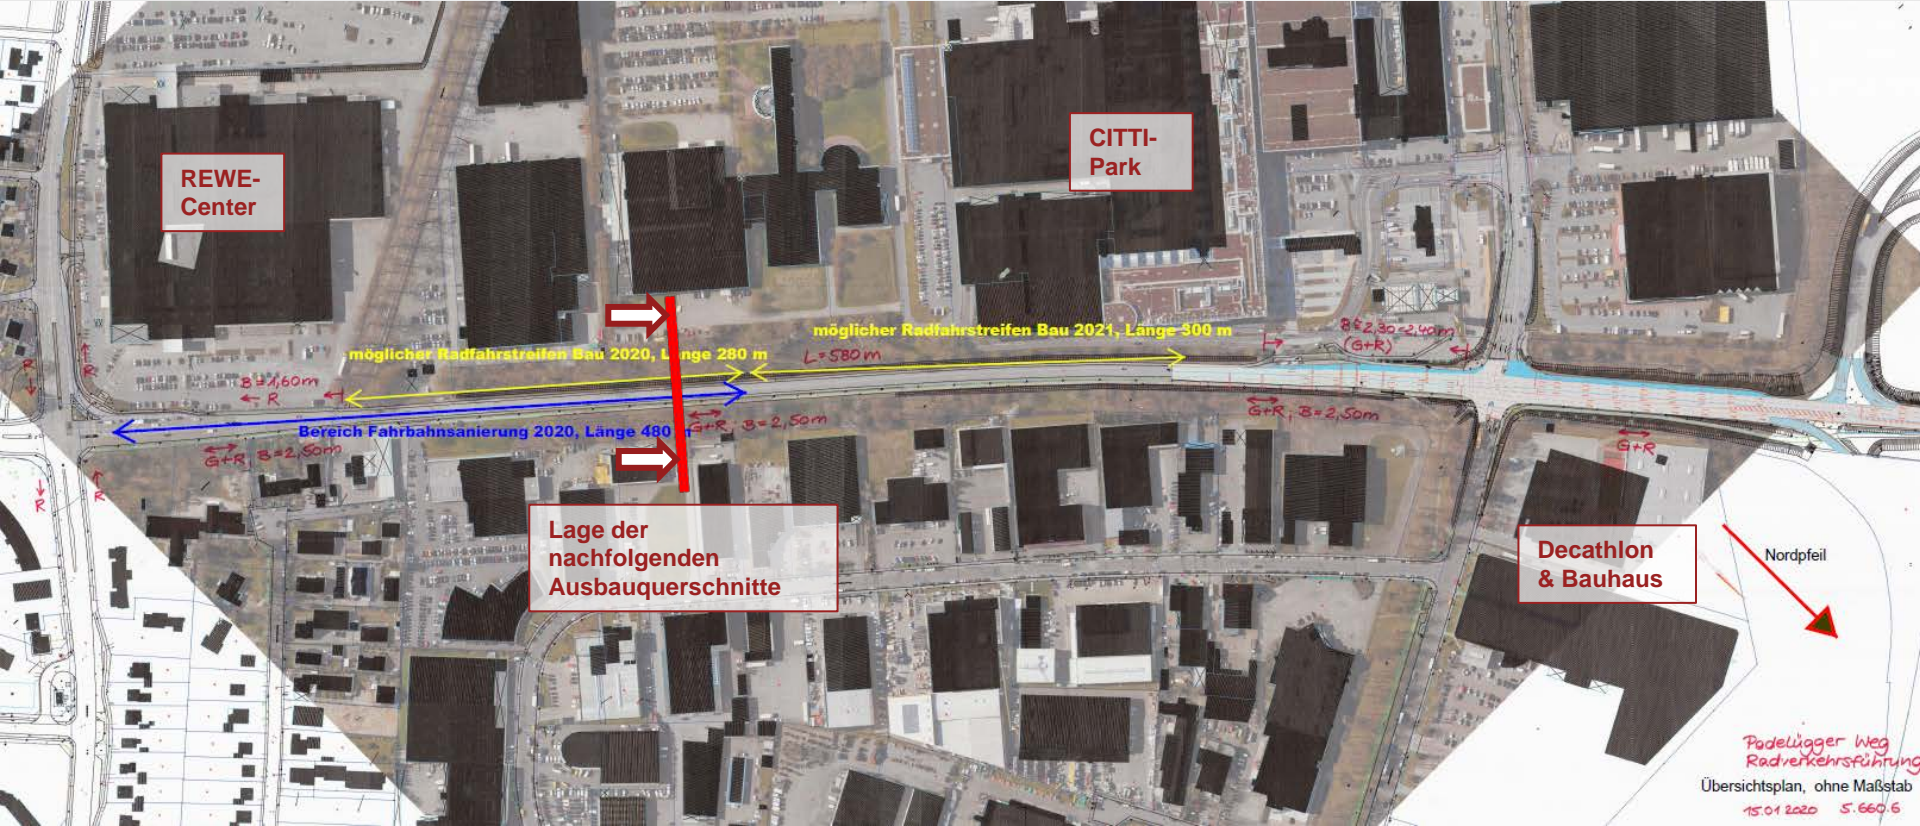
REWE-Center

CITTI-Park

möglicher Radfahrstreifen Bau 2021, Länge 300 m

B=2,30-2,40m (G+R)

L=580m

möglicher Radfahrstreifen Bau 2020, L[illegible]nge 280 m

B=1,60m

R

R

R

Bereich Fahrbahnsanierung 2020, Länge 480 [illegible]

G+R, B=2,50m

G+R B=2,50m

G+R, B=2,50m

G+R

R

R

Lage der nachfolgenden Ausbauquerschnitte

Decathlon & Bauhaus

Nordpfeil

Padelügger Weg Radverkehrsführung

Übersichtsplan, ohne Maßstab

15.01.2020 S.660.6